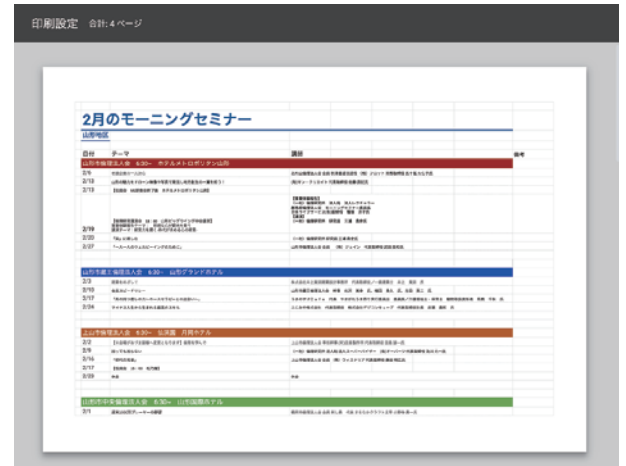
印刷設定 合計: 4 ページ

2月のモーニングセミナー

山形地区

| 日付 | テーマ | 講師 | 備考 |
|---|---|---|---|
| 山形市倫理法人会 6:30～ ホテルメトロポリタン山形 | | | |
| 2/6 | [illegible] | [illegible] | |
| 2/13 | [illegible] | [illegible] | |
| 2/19 | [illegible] | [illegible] | |
| 2/20 | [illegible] | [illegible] | |
| 2/27 | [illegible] | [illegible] | |

| 日付 | テーマ | 講師 | 備考 |
|---|---|---|---|
| 山形市霞城倫理法人会 6:30～ 山形グランドホテル | | | |
| 2/3 | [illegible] | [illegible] | |
| 2/10 | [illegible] | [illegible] | |
| 2/17 | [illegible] | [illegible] | |
| 2/24 | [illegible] | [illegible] | |

| 日付 | テーマ | 講師 | 備考 |
|---|---|---|---|
| 上山市倫理法人会 6:30～ 仙渓園 月岡ホテル | | | |
| 2/2 | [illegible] | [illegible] | |
| 2/9 | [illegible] | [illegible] | |
| 2/16 | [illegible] | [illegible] | |
| 2/17 | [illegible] | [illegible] | |
| 2/23 | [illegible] | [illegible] | |

| 日付 | テーマ | 講師 | 備考 |
|---|---|---|---|
| 山形市中央倫理法人会 6:30～ 山形国際ホテル | | | |
| 2/1 | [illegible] | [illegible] | |